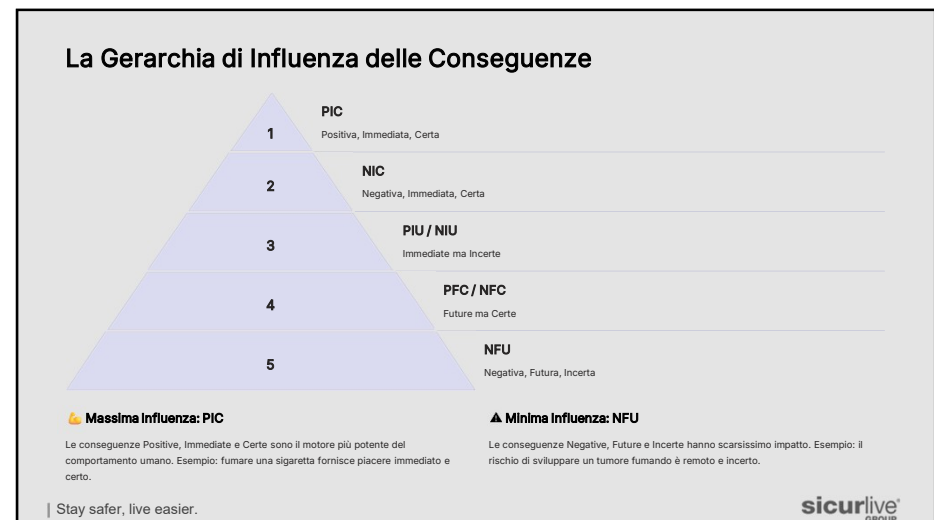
La Gerarchia di Influenza delle Conseguenze

1

PIC

Positiva, Immediata, Certa

2

NIC

Negativa, Immediata, Certa

3

PIU / NIU

Immediate ma Incerte

4

PFC / NFC

Future ma Certe

5

NFU

Negativa, Futura, Incerta

💪 Massima Influenza: PIC

Le conseguenze Positive, Immediate e Certe sono il motore più potente del comportamento umano. Esempio: fumare una sigaretta fornisce piacere immediato e certo.

⚠ Minima Influenza: NFU

Le conseguenze Negative, Future e Incerte hanno scarsissimo impatto. Esempio: il rischio di sviluppare un tumore fumando è remoto e incerto.

| Stay safer, live easier.

sicurlive GROUP